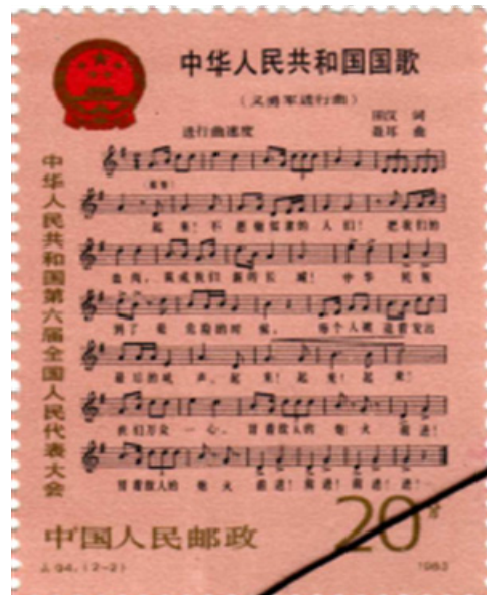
中华人民共和国国歌

（义勇军进行曲）

田汉 词
聂耳 曲

进行曲速度

起来！不愿做奴隶的人们！把我们的血肉，筑成我们新的长城！中华民族到了最危险的时候，每个人被迫着发出最后的吼声。起来！起来！起来！我们万众一心，冒着敌人的炮火前进！冒着敌人的炮火前进！前进！前进！进！

中华人民共和国第六届全国人民代表大会

中国人民邮政

20分

J.94.(2-2)

1983